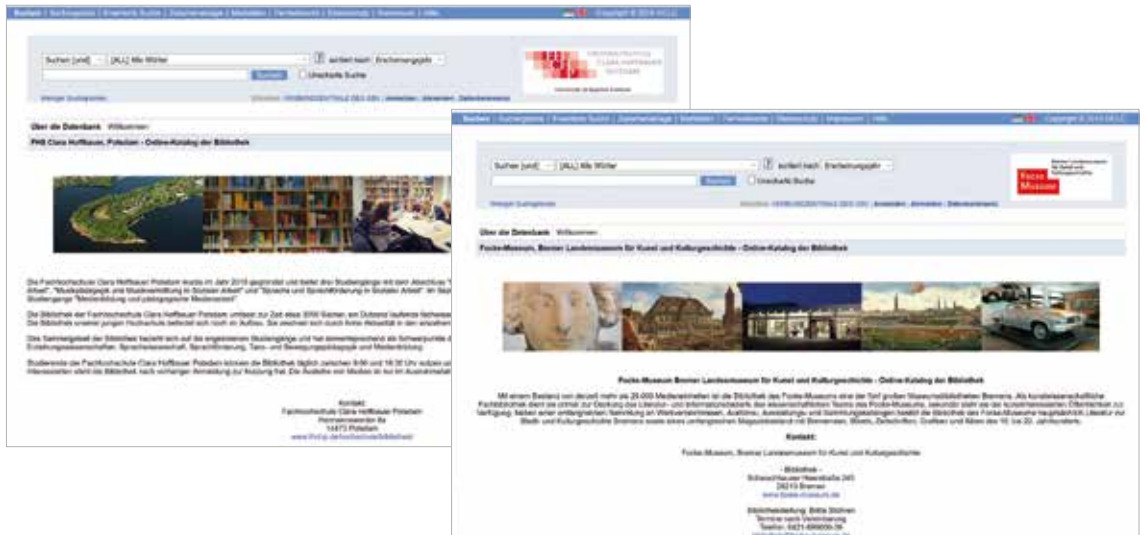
Suchen | Suchergebnis | Erweiterte Suche | Zwischenablage | Merkliste | Fernleihe | Datenschutz | Impressum | Hilfe
Copyright © 2018 OCLC

Suchen [und] | [ALL] Alle Wörter | suchen nach | Erscheinungsjahr
Suchen | Unscharfe Suche
Weniger Suchoptionen

Über die Datenbank | Willkommen

FHS Clara Hoffbauer, Potsdam - Online-Katalog der Bibliothek

Die Fachhochschule Clara Hoffbauer Potsdam wurde im Jahr 2015 gegründet und bietet drei Studiengänge mit dem Abschluss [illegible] Arbeit", "Musikpädagogik und Musikvermittlung in Sozialer Arbeit" und "Sprache und Sprachförderung in Sozialer Arbeit". Im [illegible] Studiengänge "Medienbildung und pädagogische Medienarbeit" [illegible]

Die Bibliothek der Fachhochschule Clara Hoffbauer Potsdam umfasst zur Zeit etwa 3000 Bücher, ein Dutzend laufende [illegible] Die Bibliothek unserer jungen Hochschule befindet sich noch im Aufbau. Sie zeichnet sich durch hohe Aktualität in den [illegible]

Das Sammelgebiet der Bibliothek bezieht sich auf die angebotenen Studiengänge und hat dementsprechend als Schwerpunkte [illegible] Erziehungswissenschaften, Sprachwissenschaft, Sprachförderung, Tanz- und Bewegungspädagogik und Medienbildung.

Studierende der Fachhochschule Clara Hoffbauer Potsdam können die Bibliothek täglich zwischen 8:00 und 18:30 Uhr nutzen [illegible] Interessierten steht die Bibliothek nach vorheriger Anmeldung zur Nutzung frei. Die Ausleihe von Medien ist nur im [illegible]

Kontakt:
Fachhochschule Clara Hoffbauer Potsdam
Hermannswerder 8a
14473 Potsdam
www.fhchp.de/hochschule/bibliothek/

Suchen | Suchergebnis | Erweiterte Suche | Zwischenablage | Merkliste | Fernleihe | Datenschutz | Impressum | Hilfe
Copyright © 2018 OCLC

Suchen [und] | [ALL] Alle Wörter | suchen nach | Erscheinungsjahr
Suchen | Unscharfe Suche
Weniger Suchoptionen
Anmelden | Abmelden | Datenbankwahl

Focke-Museum

Über die Datenbank | Willkommen

Focke-Museum, Bremer Landesmuseum für Kunst und Kulturgeschichte - Online-Katalog der Bibliothek

Focke-Museum Bremer Landesmuseum für Kunst und Kulturgeschichte - Online-Katalog der Bibliothek

Mit einem Bestand von derzeit mehr als 25.000 Medieneinheiten ist die Bibliothek des Focke-Museums eine der fünf großen Museumsbibliotheken Bremens. Als kunstwissenschaftliche Fachbibliothek dient sie primär zur Deckung des Literatur- und Informationsbedarfs des wissenschaftlichen Teams des Focke-Museums, steht jedoch auch der interessierten Öffentlichkeit zur Verfügung. Neben einer umfangreichen Sammlung an Werkverzeichnissen, Auktions-, Ausstellungs- und Sammlungskatalogen besitzt die Bibliothek des Focke-Museums hauptsächlich Literatur zur Stadt- und Kulturgeschichte Bremens sowie einen umfangreichen Magazinbestand mit Bremensien, Bibeln, Zeitschriften, Grafiken und Bildern des 16. bis 20. Jahrhunderts.

Kontakt:

Focke-Museum, Bremer Landesmuseum für Kunst und Kulturgeschichte

- Bibliothek -
Schwachhauser Heerstraße 240
28213 Bremen
www.focke-museum.de

Bibliotheksleitung: Britta Stöhren
Termine nach Vereinbarung
Telefon: 0421-699600-56
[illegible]